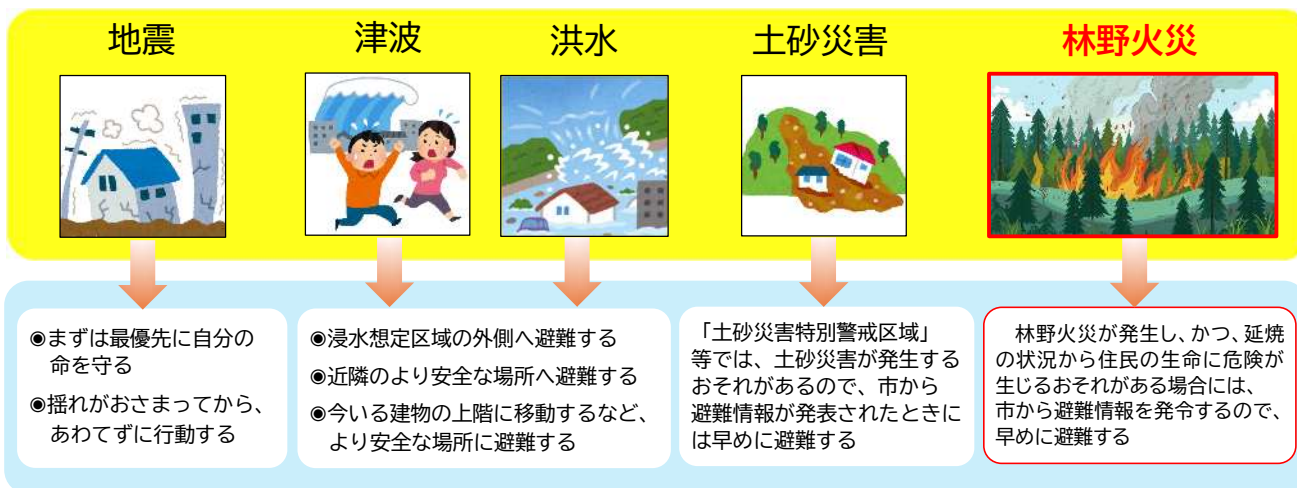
地震

津波

洪水

土砂災害

林野火災

◉まずは最優先に自分の命を守る

◉揺れがおさまってから、あわてずに行動する

◉浸水想定区域の外側へ避難する

◉近隣のより安全な場所へ避難する

◉今いる建物の上階に移動するなど、より安全な場所に避難する

「土砂災害特別警戒区域」等では、土砂災害が発生するおそれがあるので、市から避難情報が発表されたときには早めに避難する

林野火災が発生し、かつ、延焼の状況から住民の生命に危険が生じるおそれがある場合には、市から避難情報を発令するので、早めに避難する